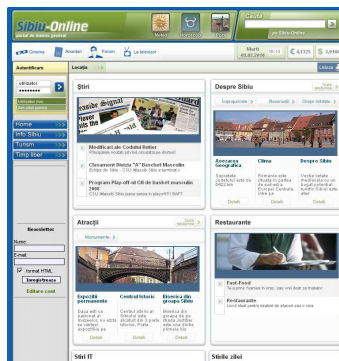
Sibiu-Online
portal de internet general

Meteo

Cauta
pe Sibiu-Online

Cinema Anunturi Forum La televizor

Marti 01.01.2008 | 10:15 | € 3,1325 | $ 3,0160

Autentificare
utilizator
••••••••
Utilizator nou
Am uitat parola

Home
Info Sibiu
Turism
Timp liber

Newsletter
Nume:
Email:
format HTML
Inregistreaza
Editare cont

Locatie

Ştiri
Modificari ale Codului Rutier
Precizarile noului cod rutier al Romaniei
Clasament Bistrita "A" Baschet Masculin
Echipa de Sibiu - CSU Atlassib Sibiu a terminat
Program Play-off al CB de baschet masculin 2008
CSU Atlassib Sibiu joaca acasa in play-off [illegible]

Despre Sibiu
Toate sectiunile
Împrejurimi | Resurse | Chipe istorice
Asezarea Geografica
Sibiul este situat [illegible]
Clima
Sibiul este situat in partea de sud-vest a Europei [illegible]
Despre Sibiu
Vestit cetate medievala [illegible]
Detalii Detalii Detalii

Atracţii
Toate sectiunile
Monumente
Expozitii permanente
Sala sufit un autorul si lucrarea a sa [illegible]
Centrul istoric
Centrul istoric al Sibiului este alcatuit din 3 piete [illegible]
Biserica din groapa Sibiu
Biserica din Groapa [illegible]
Detalii Detalii Detalii

Restaurante
Fast-Food
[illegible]
Restaurante
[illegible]

Stiri IT
Stirile zilei